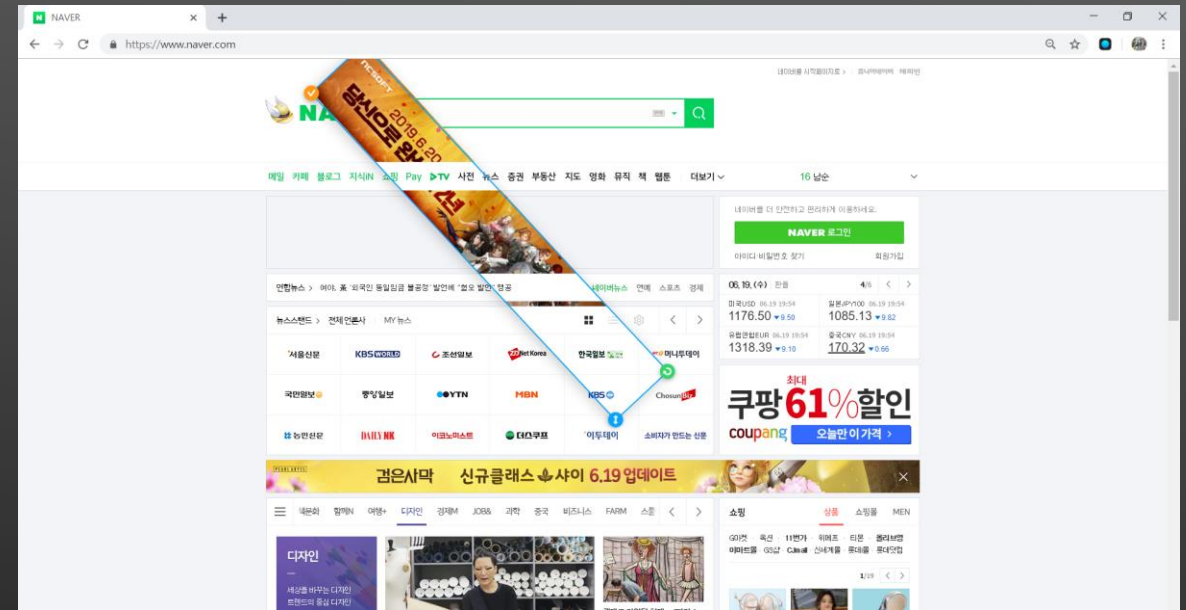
NAVER
https://www.naver.com

네이버를 시작페이지로 > 쥬니어네이버 해피빈

NCSOFT
2019.6.20
당신으로 완성

메일 카페 블로그 지식iN 쇼핑 Pay ▶TV 사전 뉴스 증권 부동산 지도 영화 뮤직 책 웹툰 더보기

16 남손

네이버를 더 안전하고 편리하게 이용하세요.
NAVER 로그인
아이디·비밀번호 찾기 회원가입

연합뉴스 > 여야, 黃 '외국인 동일임금 불공정' 발언에 "혐오 발언" 맹공
네이버뉴스 연예 스포츠 경제

뉴스스탠드 > 전체언론사 MY 뉴스

서울신문 KBS WORLD 조선일보 ZDNet Korea 한국일보 머니투데이
국민일보 중앙일보 YTN MBN KBS Chosun
농민신문 DAILY NK 이코노미스트 더스쿠프 이투데이 소비자가 만드는 신문

06.19.(수) 환율 4/6
미국USD 06.19 19:54 1176.50 ▼9.50
일본JPY100 06.19 19:54 1085.13 ▼9.82
유럽연합EUR 06.19 19:54 1318.39 ▼9.10
중국CNY 06.19 19:54 170.32 ▼0.66

쿠팡 최대 61%할인
coupang 오늘만 이 가격 >

검은사막 신규클래스 샤이 6.19 업데이트

책문화 함께N 여행+ 디자인 경제M JOB& 과학 중국 비즈니스 FARM 스쿨

디자인
세상을 바꾸는 디자인 트렌드의 중심 디자인

쇼핑 상품 쇼핑몰 MEN
G마켓 옥션 11번가 위메프 티몬 올리브영
이마트몰 GS샵 CJmall 신세계몰 롯데몰 롯데닷컴
1/19